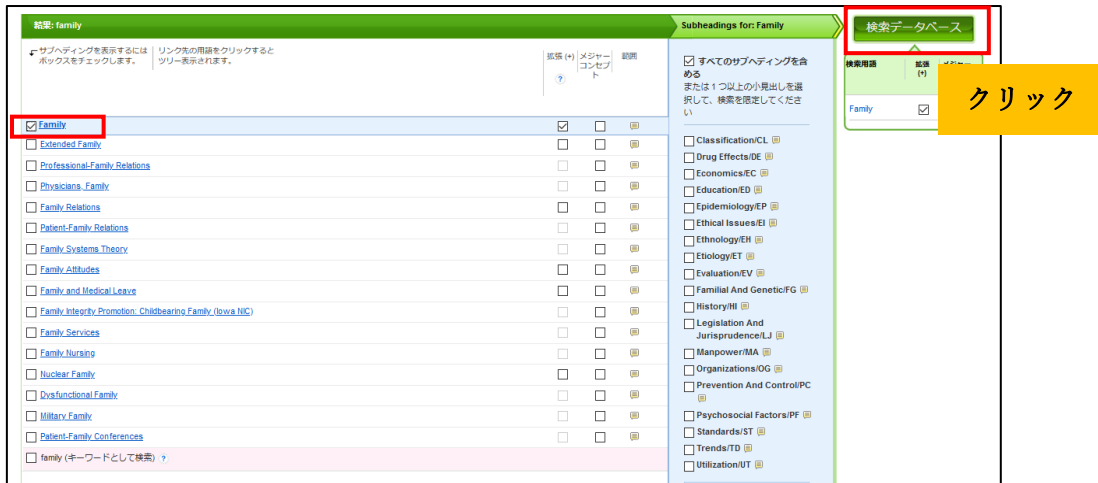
結果: family

サブヘディングを表示するにはボックスをチェックします。 | リンク先の用語をクリックするとツリー表示されます。

拡張 (+) ? | メジャーコンセプト | 範囲

| | 拡張 (+) | メジャーコンセプト | 範囲 |
|---|---|---|---|
| ☑ Family | ☑ | ☐ | |
| ☐ Extended Family | ☐ | ☐ | |
| ☐ Professional-Family Relations | ☐ | ☐ | |
| ☐ Physicians, Family | ☐ | ☐ | |
| ☐ Family Relations | ☐ | ☐ | |
| ☐ Patient-Family Relations | ☐ | ☐ | |
| ☐ Family Systems Theory | ☐ | ☐ | |
| ☐ Family Attitudes | ☐ | ☐ | |
| ☐ Family and Medical Leave | ☐ | ☐ | |
| ☐ Family Integrity Promotion: Childbearing Family (Iowa NIC) | ☐ | ☐ | |
| ☐ Family Services | ☐ | ☐ | |
| ☐ Family Nursing | ☐ | ☐ | |
| ☐ Nuclear Family | ☐ | ☐ | |
| ☐ Dysfunctional Family | ☐ | ☐ | |
| ☐ Military Family | ☐ | ☐ | |
| ☐ Patient-Family Conferences | ☐ | ☐ | |
| ☐ family (キーワードとして検索) ? | | | |

Subheadings for: Family

☑ すべてのサブヘディングを含める
または１つ以上の小見出しを選択して、検索を限定してください

☐ Classification/CL
☐ Drug Effects/DE
☐ Economics/EC
☐ Education/ED
☐ Epidemiology/EP
☐ Ethical Issues/EI
☐ Ethnology/EH
☐ Etiology/ET
☐ Evaluation/EV
☐ Familial And Genetic/FG
☐ History/HI
☐ Legislation And Jurisprudence/LJ
☐ Manpower/MA
☐ Organizations/OG
☐ Prevention And Control/PC
☐ Psychosocial Factors/PF
☐ Standards/ST
☐ Trends/TD
☐ Utilization/UT

検索データベース

| 検索用語 | 拡張 (+) | メジャー |
|---|---|---|
| Family | ☑ | |

クリック